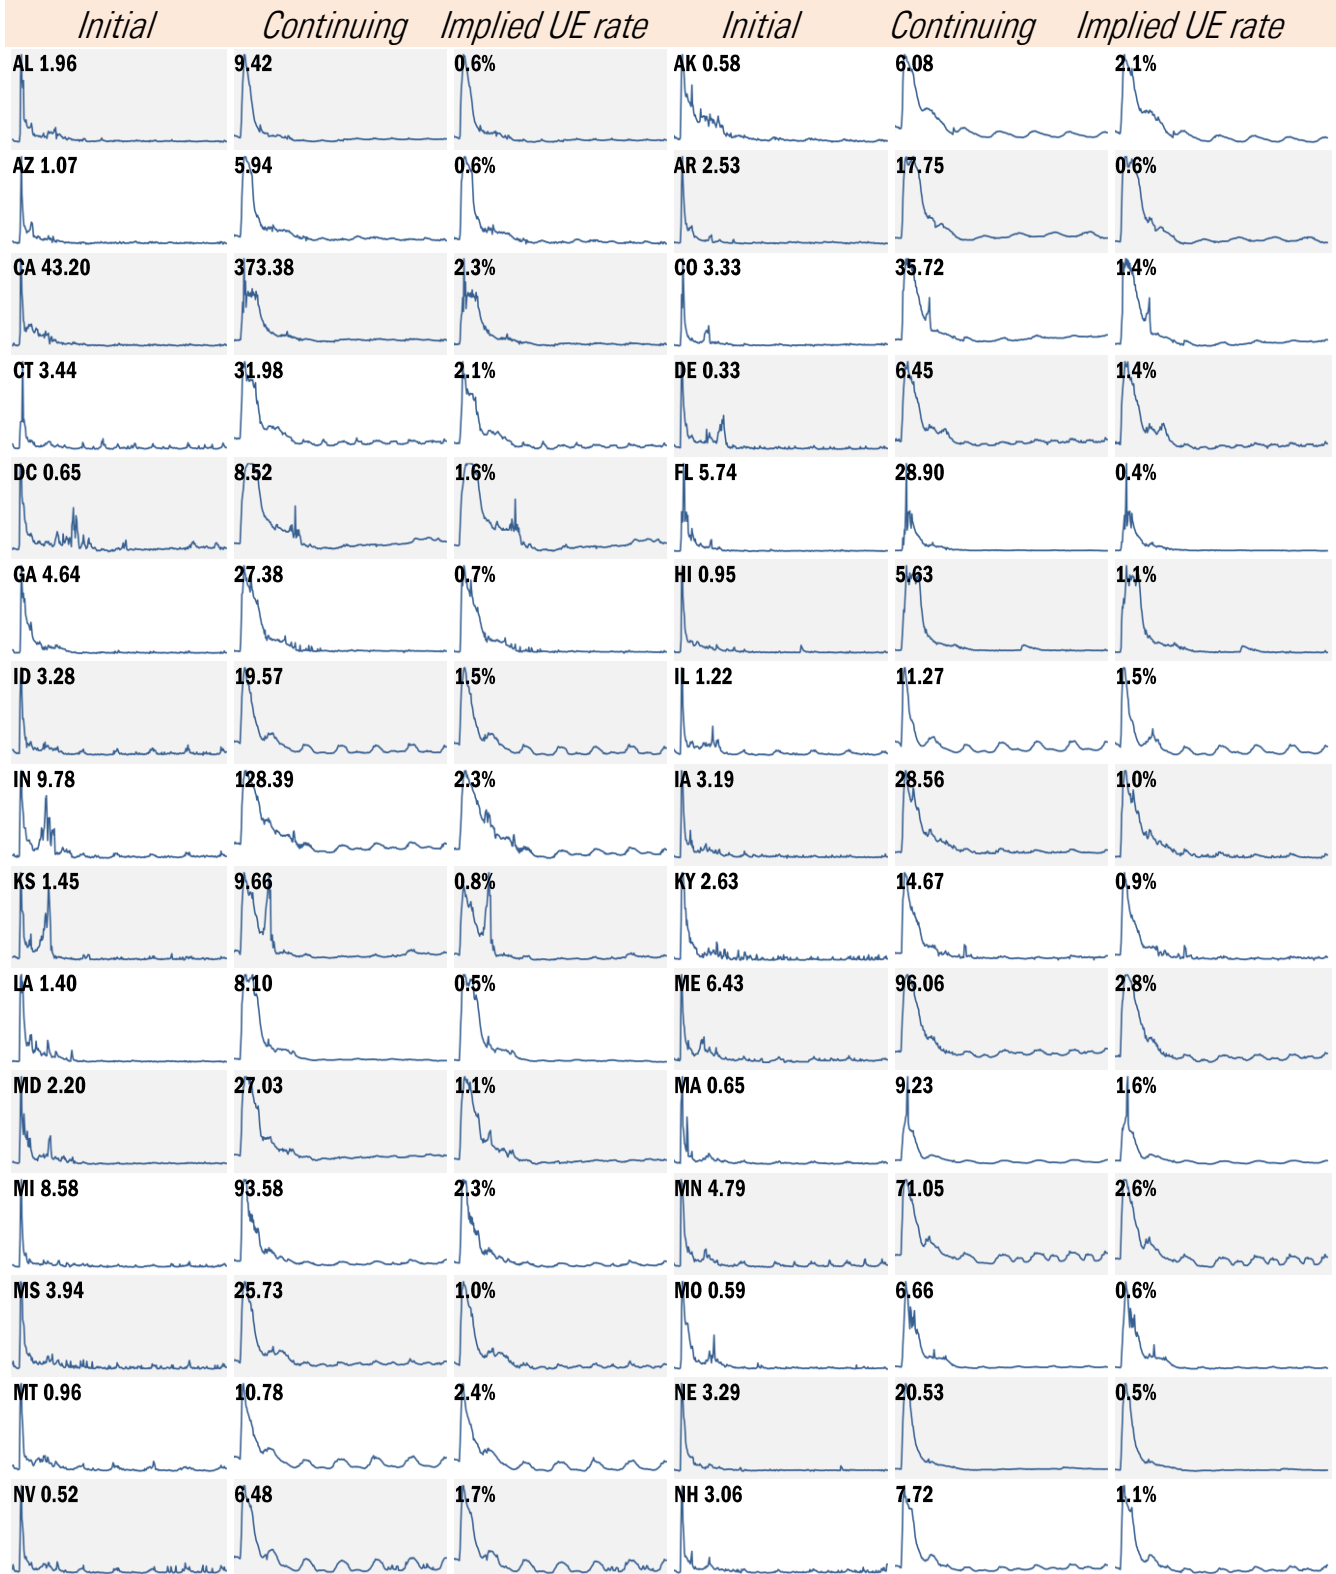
| Initial | Continuing | Implied UE rate | Initial | Continuing | Implied UE rate |
|---|---|---|---|---|---|
| AL 1.96 | 9.42 | 0.6% | AK 0.58 | 6.08 | 2.1% |
| AZ 1.07 | 5.94 | 0.6% | AR 2.53 | 17.75 | 0.6% |
| CA 43.20 | 373.38 | 2.3% | CO 3.33 | 35.72 | 1.4% |
| CT 3.44 | 31.98 | 2.1% | DE 0.33 | 6.45 | 1.4% |
| DC 0.65 | 8.52 | 1.6% | FL 5.74 | 28.90 | 0.4% |
| GA 4.64 | 27.38 | 0.7% | HI 0.95 | 5.63 | 1.1% |
| ID 3.28 | 19.57 | 1.5% | IL 1.22 | 11.27 | 1.5% |
| IN 9.78 | 128.39 | 2.3% | IA 3.19 | 28.56 | 1.0% |
| KS 1.45 | 9.66 | 0.8% | KY 2.63 | 14.67 | 0.9% |
| LA 1.40 | 8.10 | 0.5% | ME 6.43 | 96.06 | 2.8% |
| MD 2.20 | 27.03 | 1.1% | MA 0.65 | 9.23 | 1.6% |
| MI 8.58 | 93.58 | 2.3% | MN 4.79 | 71.05 | 2.6% |
| MS 3.94 | 25.73 | 1.0% | MO 0.59 | 6.66 | 0.6% |
| MT 0.96 | 10.78 | 2.4% | NE 3.29 | 20.53 | 0.5% |
| NV 0.52 | 6.48 | 1.7% | NH 3.06 | 7.72 | 1.1% |